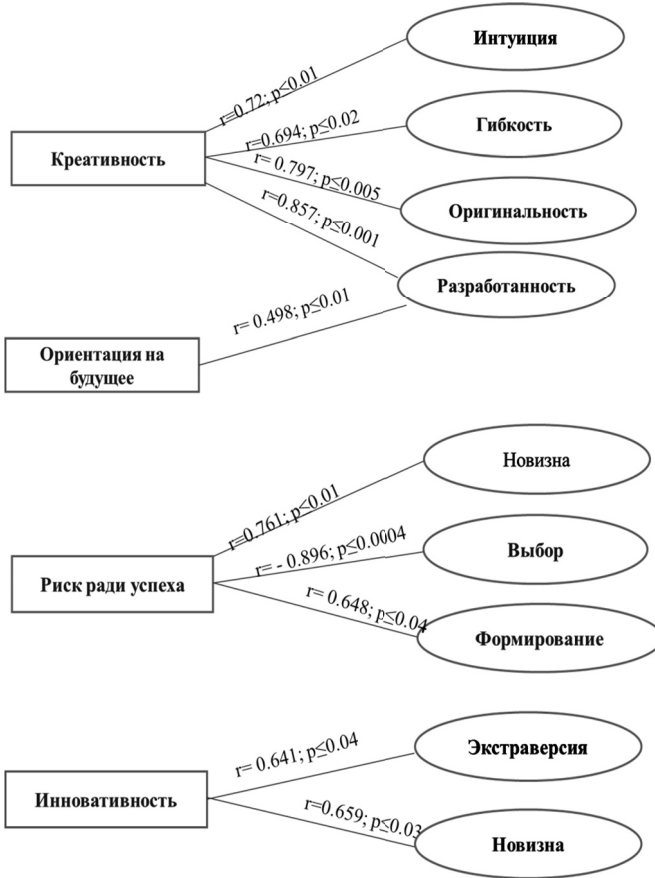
Интуиция

r=0.72; p≤0.01

r=0.694; p≤0.02

Гибкость

Креативность

r= 0.797; p≤0.005

Оригинальность

r=0.857; p≤0.001

Разработанность

r= 0.498; p≤0.01

Ориентация на будущее

Новизна

r=0.761; p≤0.01

r= - 0.896; p≤0.0004

Выбор

Риск ради успеха

r= 0.648; p≤0.04

Формирование

r= 0.641; p≤0.04

Экстраверсия

Инновативность

r=0.659; p≤0.03

Новизна